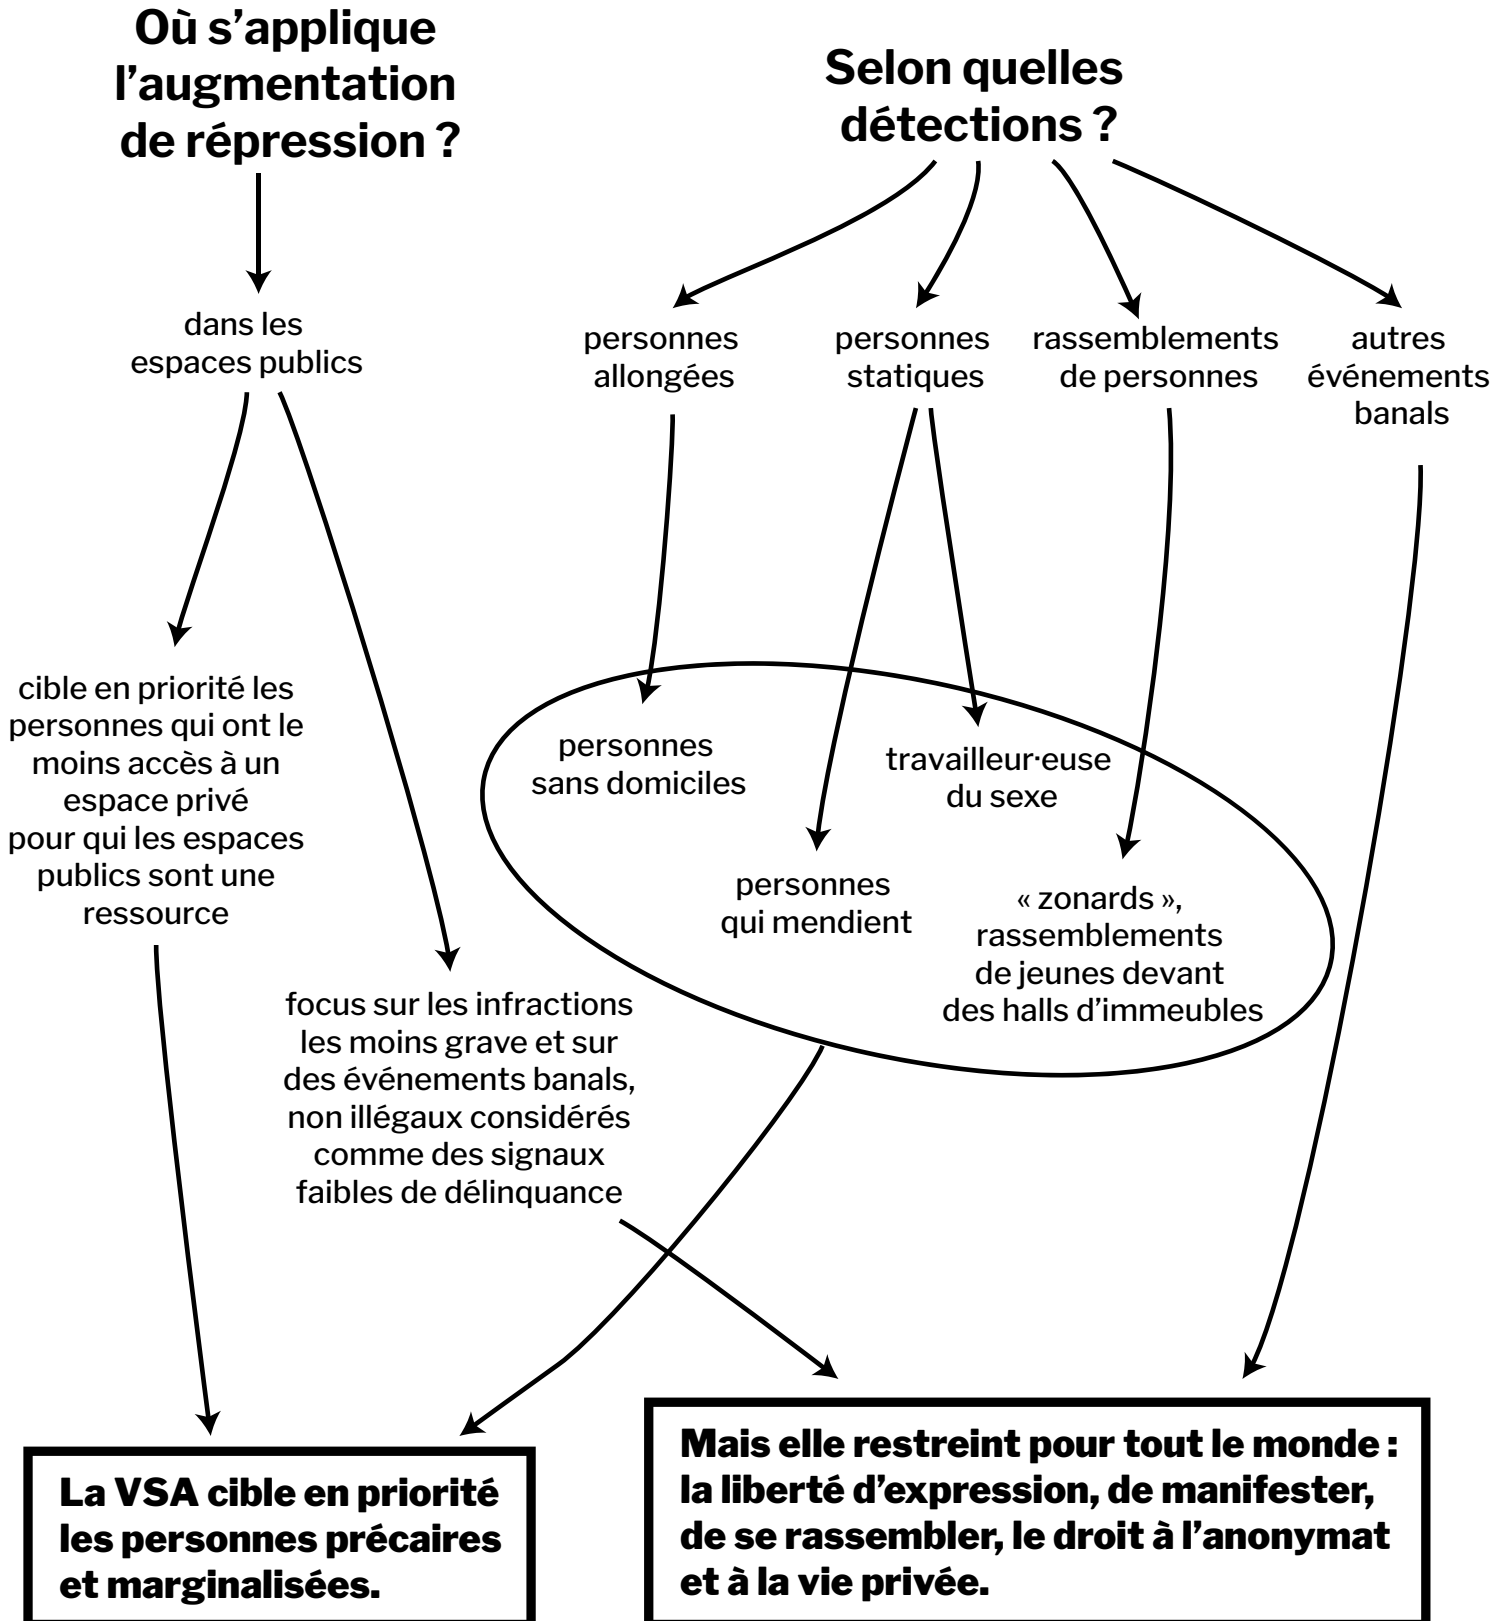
Où s'applique l'augmentation de répression ?

Selon quelles détections ?

dans les espaces publics

personnes allongées

personnes statiques

rassemblements de personnes

autres événements banals

cible en priorité les personnes qui ont le moins accès à un espace privé pour qui les espaces publics sont une ressource

personnes sans domiciles

travailleur·euse du sexe

personnes qui mendient

« zonards », rassemblements de jeunes devant des halls d'immeubles

focus sur les infractions les moins grave et sur des événements banals, non illégaux considérés comme des signaux faibles de délinquance

La VSA cible en priorité les personnes précaires et marginalisées.

Mais elle restreint pour tout le monde : la liberté d'expression, de manifester, de se rassembler, le droit à l'anonymat et à la vie privée.